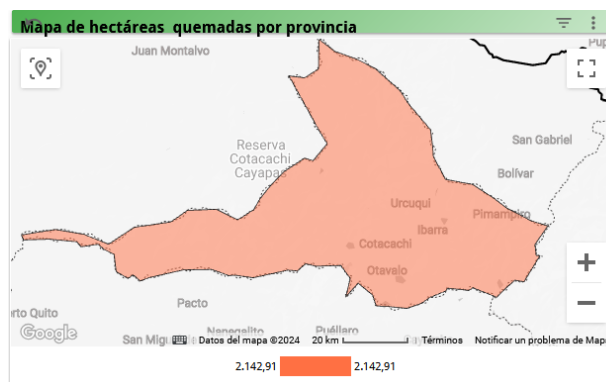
Mapa de hectáreas quemadas por provincia

Juan Montalvo

Reserva Cotacachi Cayapas

San Gabriel

Bolívar

Urcuquí

Ibarra

Pimampiro

Cotacachi

Otavalo

Pacto

rto Quito

Google

San Migu

Nanegalito

Puéllaro

Datos del mapa ©2024

20 km

Términos

Notificar un problema de Map

2.142,91

2.142,91